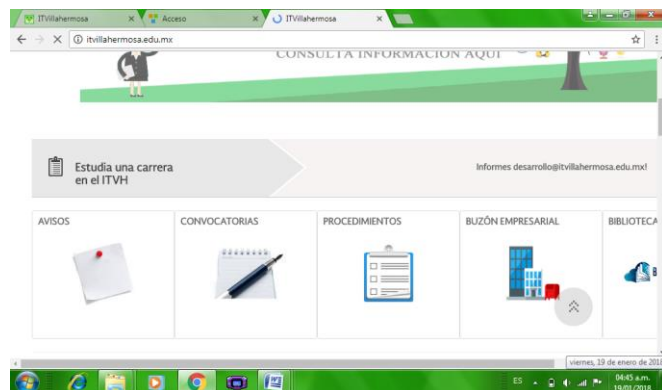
ITVillahermosa
Acceso
ITVillahermosa
itvillahermosa.edu.mx

CONSULTA INFORMACIÓN AQUÍ

Estudia una carrera en el ITVH

Informes desarrollo@itvillahermosa.edu.mx!

AVISOS
CONVOCATORIAS
PROCEDIMIENTOS
BUZÓN EMPRESARIAL
BIBLIOTECA

viernes, 19 de enero de 2018

ES
04:45 a.m.
19/01/2018